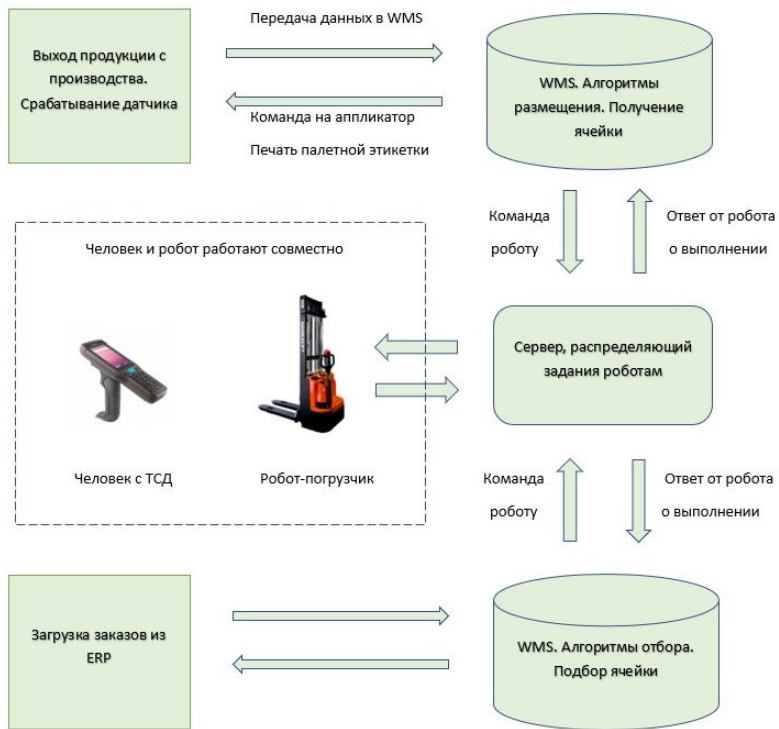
Выход продукции с производства. Срабатывание датчика

Передача данных в WMS

Команда на аппликатор

Печать палетной этикетки

WMS. Алгоритмы размещения. Получение ячейки

Команда роботу

Ответ от робота о выполнении

Человек и робот работают совместно

Человек с ТСД

Робот-погрузчик

Сервер, распределяющий задания роботам

Команда роботу

Ответ от робота о выполнении

Загрузка заказов из ERP

WMS. Алгоритмы отбора. Подбор ячейки